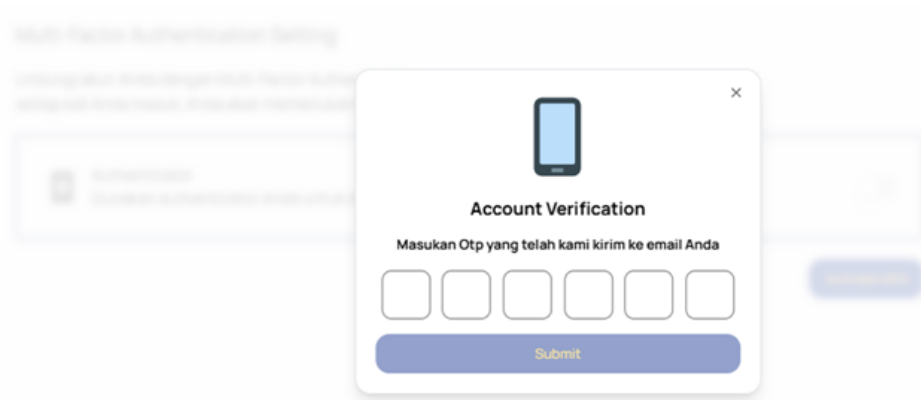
Multi Factor Authentication Setting

Lindungi akun Anda dengan Multi Factor Authe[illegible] setiap kali Anda masuk, di sebutkan memerlukan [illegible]

Authenticator
Gunakan authenticator Anda untuk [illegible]

×

Account Verification

Masukan Otp yang telah kami kirim ke email Anda

Submit